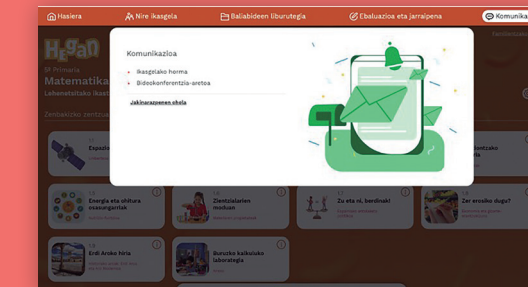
Hasiera
Nire ikasgela
Baliabideen liburutegia
Ebaluazioa eta jarraipena
Komunika

Higan
5º Primaria
Matematika
Lehenetsitako ikast

Zenbakiko zentzua

Komunikazioa
Ikasgelako horma
Bideokonferentzia-aretoa
Jakinarazpenen ohola

Espazio
Energia eta uhlura osasungarriak
Zientzialarien moduan
Zu eta ni, berdinak!
Zer erosiko dugu?
Erdi Aroko hiria
Buruzko kalkuluko laborategia
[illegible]